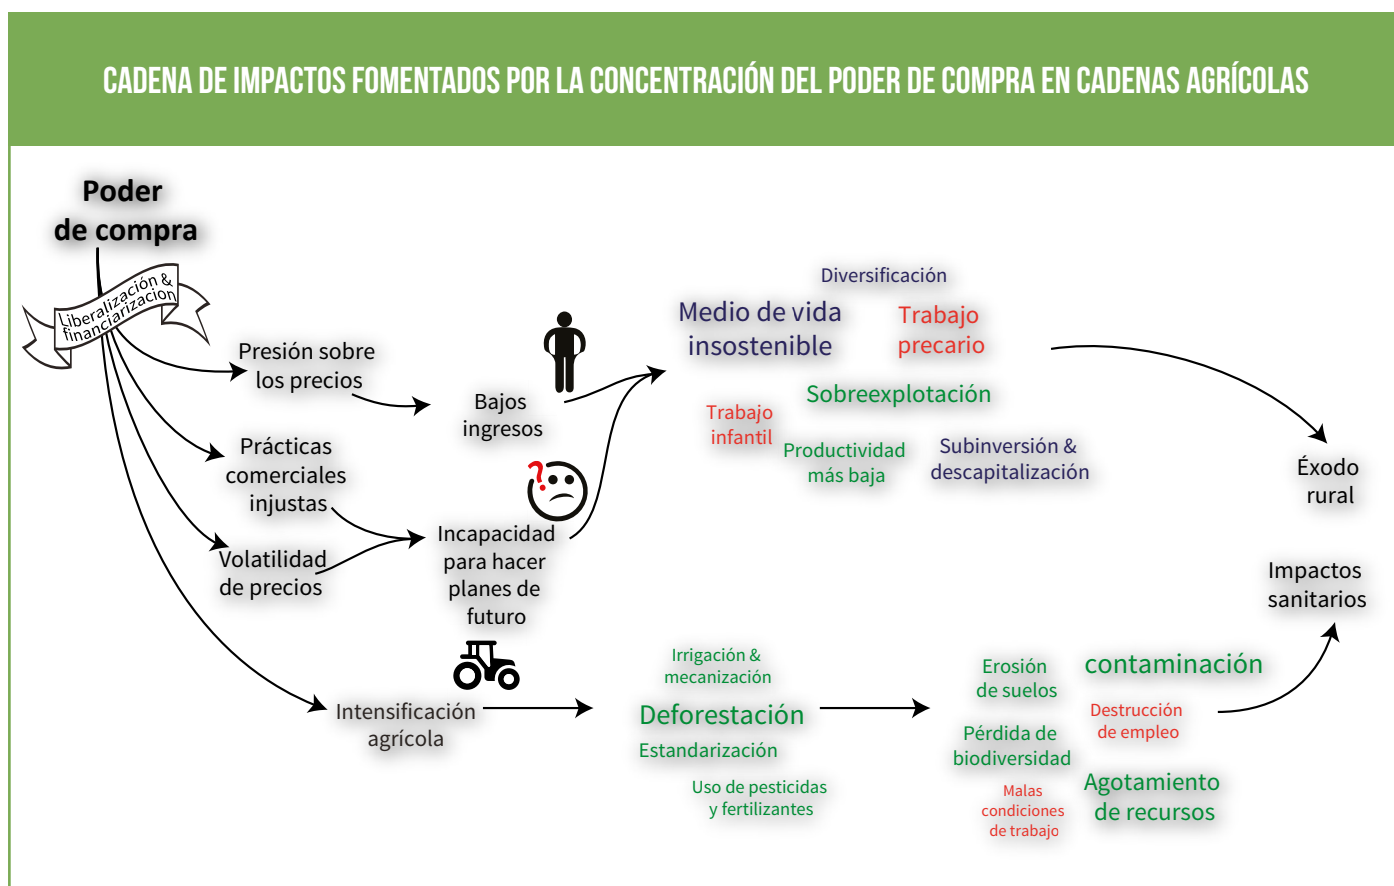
CADENA DE IMPACTOS FOMENTADOS POR LA CONCENTRACIÓN DEL PODER DE COMPRA EN CADENAS AGRÍCOLAS

Poder de compra

Liberalización & financiarización

Presión sobre los precios

Prácticas comerciales injustas

Volatilidad de precios

Intensificación agrícola

Bajos ingresos

Incapacidad para hacer planes de futuro

Diversificación

Medio de vida insostenible

Trabajo precario

Sobreexplotación

Trabajo infantil

Productividad más baja

Subinversión & descapitalización

Éxodo rural

Impactos sanitarios

Irrigación & mecanización

Deforestación

Estandarización

Uso de pesticidas y fertilizantes

Erosión de suelos

contaminación

Pérdida de biodiversidad

Destrucción de empleo

Malas condiciones de trabajo

Agotamiento de recursos